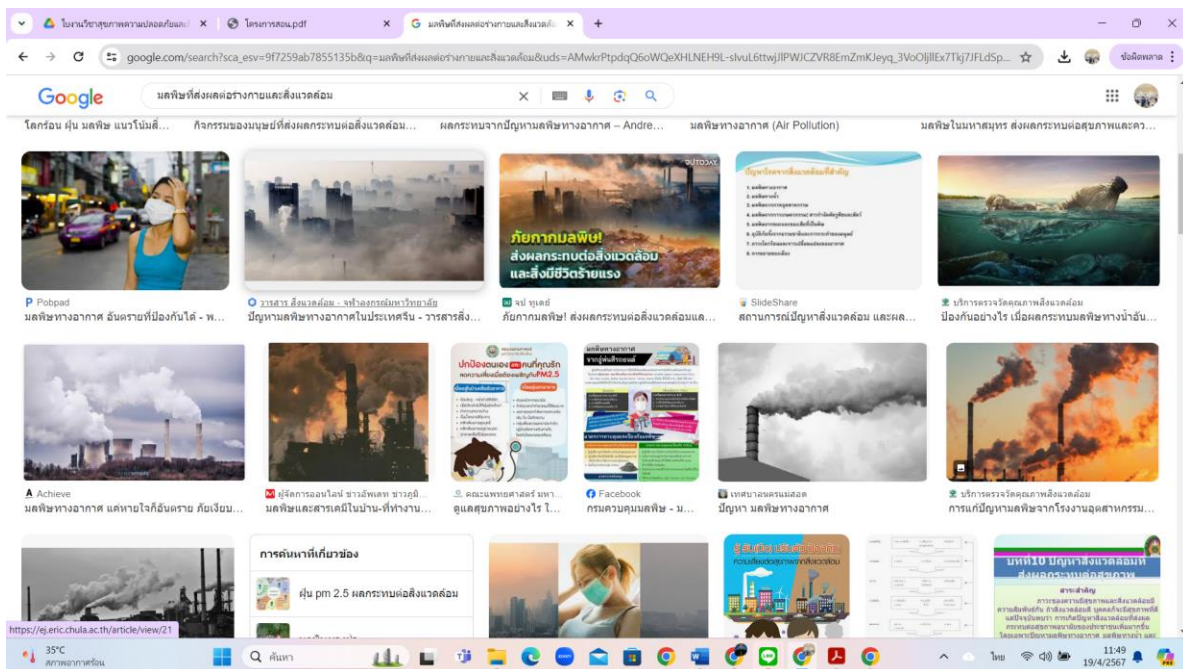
ใบงานวิชาสุขภาพความปลอดภัยและ ×
โครงการสอน.pdf ×
มลพิษที่ส่งผลต่อร่างกายและสิ่งแวดล้อม ×
+

google.com/search?sca_esv=9f7259ab7855135b&q=มลพิษที่ส่งผลต่อร่างกายและสิ่งแวดล้อม&uds=AMwkrPtpdqQ6oWQeXHLNEH9L-slvuL6ttwjJlPWJCZVR8EmZmKJeyq_3VoOljllEx7Tkj7JFLdSp...

ข้อผิดพลาด

Google มลพิษที่ส่งผลต่อร่างกายและสิ่งแวดล้อม

โลกร้อน ฝุ่น มลพิษ แนวโน้มสิ่...
กิจกรรมของมนุษย์ที่ส่งผลกระทบต่อสิ่งแวดล้อม...
ผลกระทบจากปัญหามลพิษทางอากาศ – Andre...
มลพิษทางอากาศ (Air Pollution)
มลพิษในมหาสมุทร ส่งผลกระทบต่อสุขภาพและคว...

ภัยกาากมลพิษ! ส่งผลกระทบต่อสิ่งแวดล้อม และสิ่งมีชีวิตร้ายแรง

ปัญหาวิกฤตสิ่งแวดล้อมที่สำคัญ

Pobpad
มลพิษทางอากาศ อันตรายที่ป้องกันได้ - พ...
วารสาร สิ่งแวดล้อม - จุฬาลงกรณ์มหาวิทยาลัย
ปัญหามลพิษทางอากาศในประเทศจีน - วารสารสิ่ง...
จบ ทูเดย์
ภัยกาากมลพิษ! ส่งผลกระทบต่อสิ่งแวดล้อมแล...
SlideShare
สถานการณ์ปัญหาสิ่งแวดล้อม และผล...
บริการตรวจวัดคุณภาพสิ่งแวดล้อม
ป้องกันอย่างไร เมื่อผลกระทบมลพิษทางน้ำอัน...

ปกป้องตนเอง คนที่คุณรัก PM2.5

Achieve
มลพิษทางอากาศ แค่หายใจก็อันตราย ภัยเงียบ...
ผู้จัดการออนไลน์ ข่าวล่าสุด ข่าวภูมิ...
มลพิษและสารเคมีในบ้าน-ที่ทำงาน...
คณะแพทยศาสตร์ มหา...
ดูแลสุขภาพอย่างไร ไ...
Facebook
กรมควบคุมมลพิษ - ม...
เทศบาลนครแม่สอด
ปัญหา มลพิษทางอากาศ
บริการตรวจวัดคุณภาพสิ่งแวดล้อม
การแก้ปัญหามลพิษจากโรงงานอุตสาหกรรม...

การค้นหาที่เกี่ยวข้อง
ฝุ่น pm 2.5 ผลกระทบต่อสิ่งแวดล้อม

บทที่10 ปัญหาสิ่งแวดล้อมที่ส่งผลกระทบต่อสุขภาพ

https://ej.eric.chula.ac.th/article/view/21

35°C
สภาพอากาศร้อน
ค้นหา
ไทย
11:49
19/4/2567